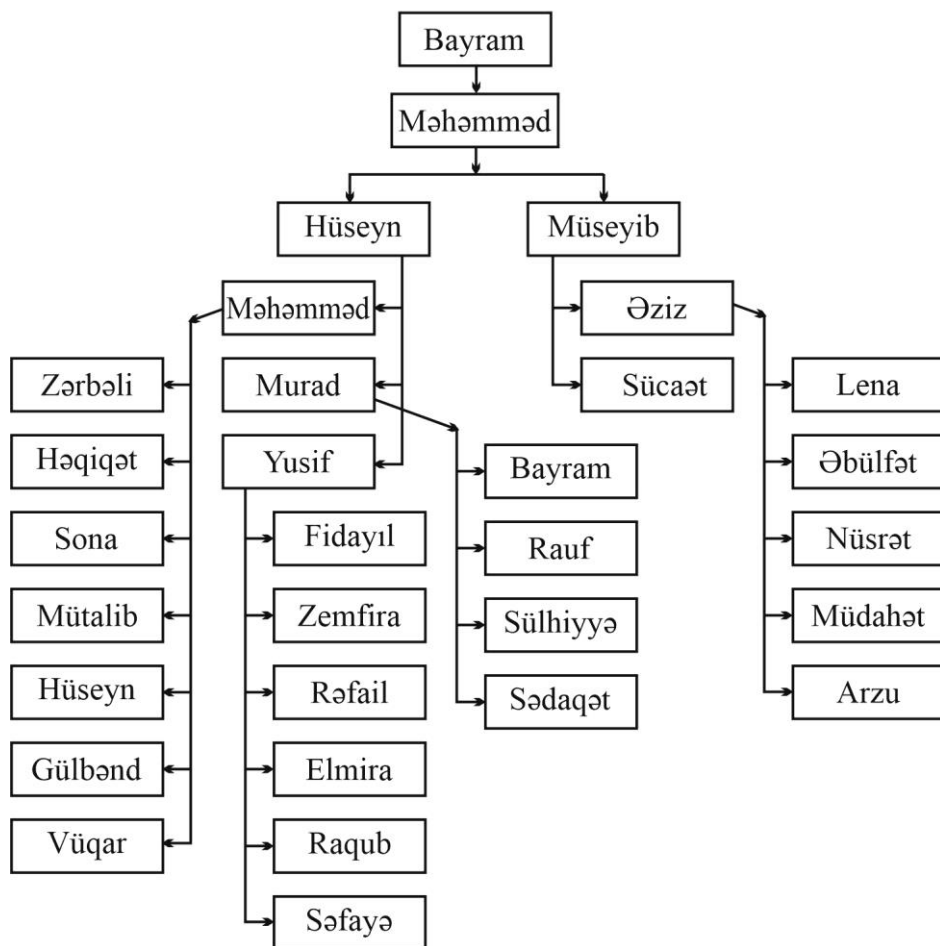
Bayram

Məhəmməd

Hüseyn

Müseyib

Məhəmməd

Əziz

Zərbəli

Murad

Sücaət

Lena

Həqiqət

Yusif

Bayram

Əbülfət

Sona

Fidayıl

Rauf

Nüsrət

Mütalib

Zemfira

Sülhiyyə

Müdahət

Hüseyn

Rəfail

Sədaqət

Arzu

Gülbənd

Elmira

Vüqar

Raqub

Səfayə